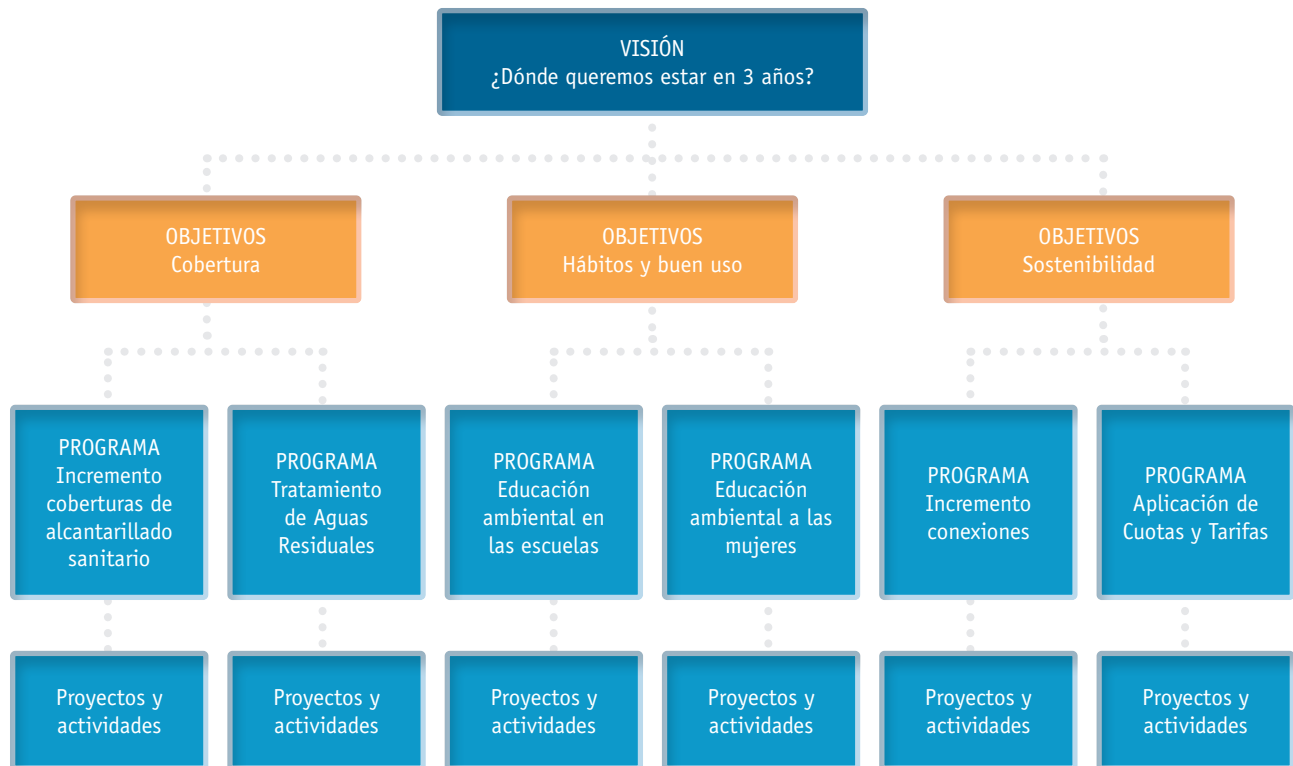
VISIÓN
¿Dónde queremos estar en 3 años?

OBJETIVOS
Cobertura

OBJETIVOS
Hábitos y buen uso

OBJETIVOS
Sostenibilidad

PROGRAMA
Incremento coberturas de alcantarillado sanitario

PROGRAMA
Tratamiento de Aguas Residuales

PROGRAMA
Educación ambiental en las escuelas

PROGRAMA
Educación ambiental a las mujeres

PROGRAMA
Incremento conexiones

PROGRAMA
Aplicación de Cuotas y Tarifas

Proyectos y actividades

Proyectos y actividades

Proyectos y actividades

Proyectos y actividades

Proyectos y actividades

Proyectos y actividades